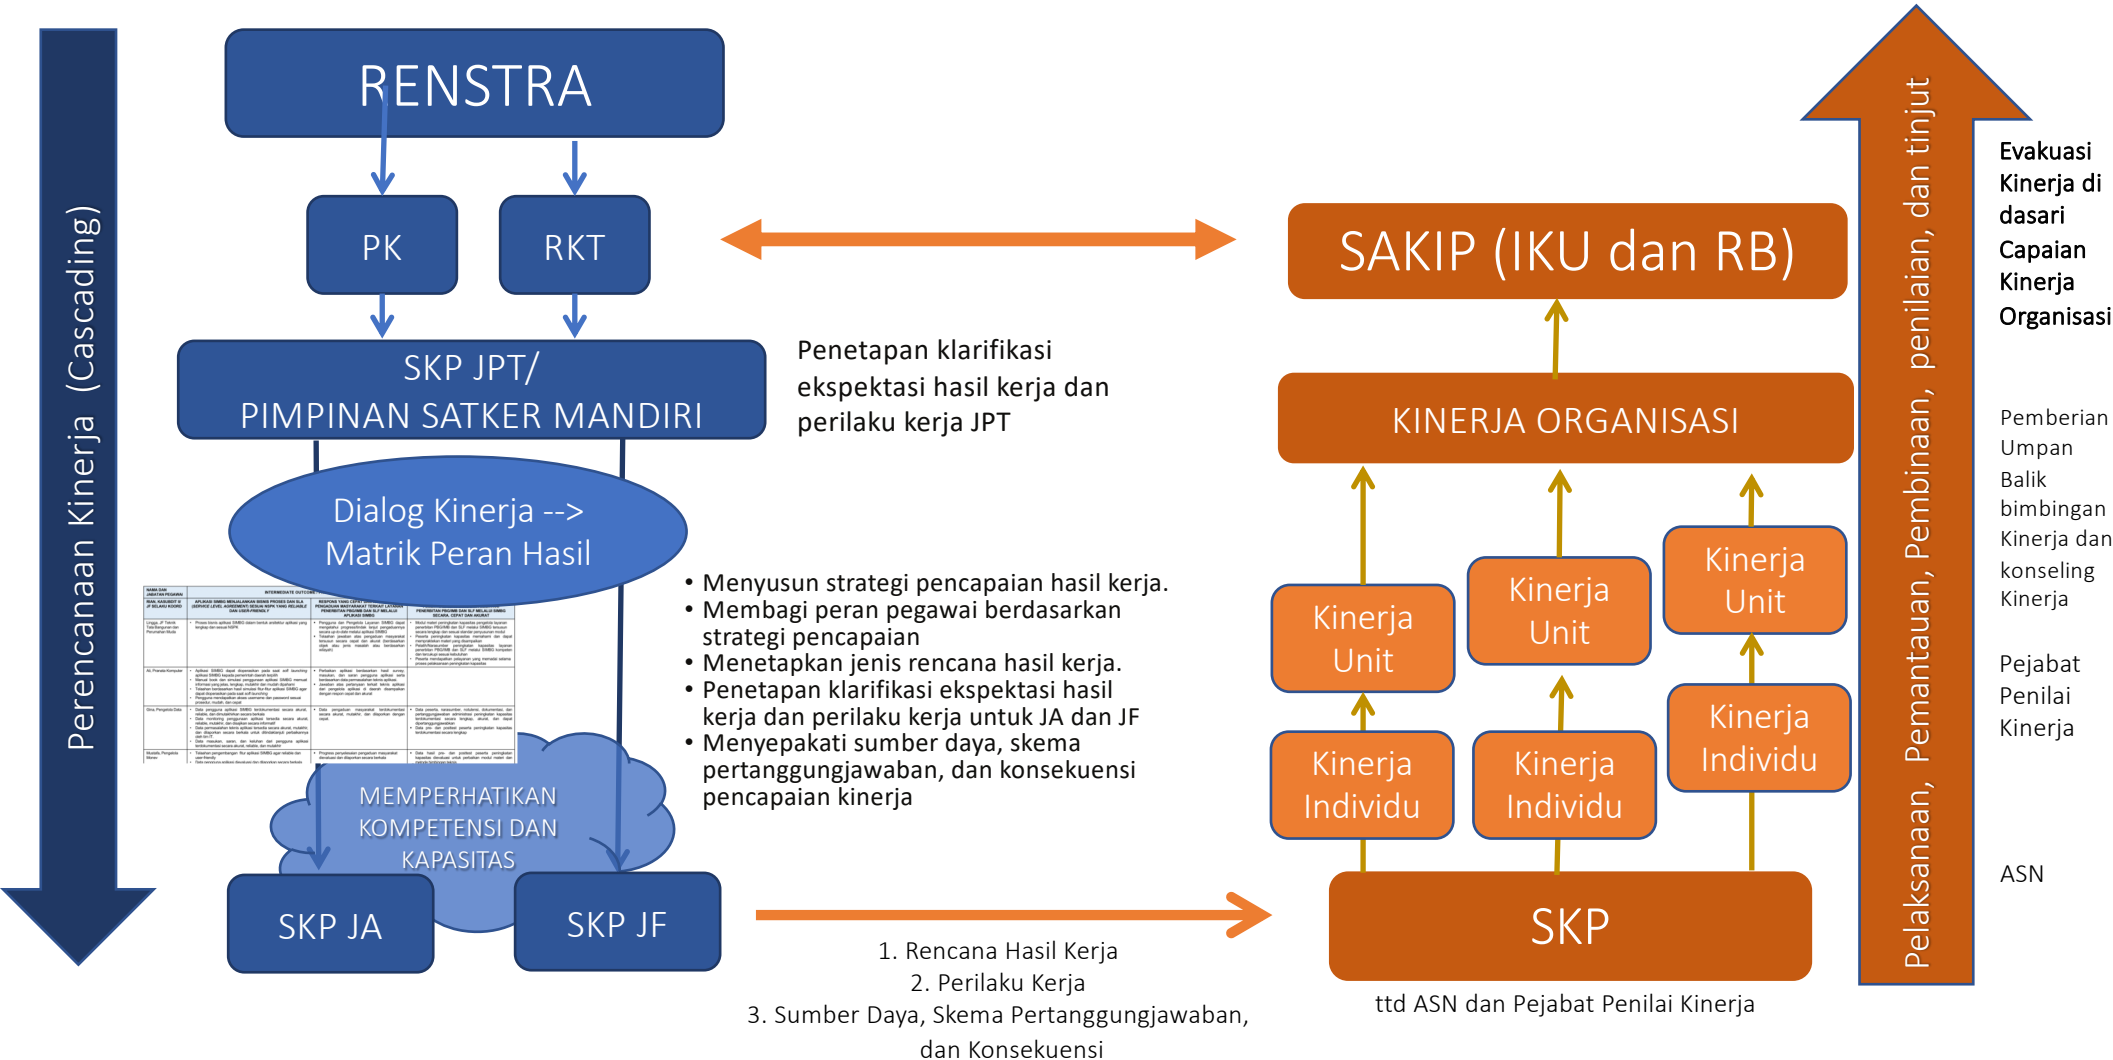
Perencanaan Kinerja (Cascading)

RENSTRA

PK

RKT

SKP JPT/
PIMPINAN SATKER MANDIRI

Penetapan klarifikasi ekspektasi hasil kerja dan perilaku kerja JPT

Dialog Kinerja -->
Matrik Peran Hasil

• Menyusun strategi pencapaian hasil kerja.
• Membagi peran pegawai berdasarkan strategi pencapaian
• Menetapkan jenis rencana hasil kerja.
• Penetapan klarifikasi ekspektasi hasil kerja dan perilaku kerja untuk JA dan JF
• Menyepakati sumber daya, skema pertanggungjawaban, dan konsekuensi pencapaian kinerja

MEMPERHATIKAN KOMPETENSI DAN KAPASITAS

SKP JA

SKP JF

1. Rencana Hasil Kerja
2. Perilaku Kerja
3. Sumber Daya, Skema Pertanggungjawaban, dan Konsekuensi

SAKIP (IKU dan RB)

KINERJA ORGANISASI

Kinerja Unit

Kinerja Unit

Kinerja Unit

Kinerja Individu

Kinerja Individu

Kinerja Individu

SKP

ttd ASN dan Pejabat Penilai Kinerja

Pelaksanaan, Pemantauan, Pembinaan, penilaian, dan tinjut

Evakuasi Kinerja di dasari Capaian Kinerja Organisasi

Pemberian Umpan Balik bimbingan Kinerja dan konseling Kinerja

Pejabat Penilai Kinerja

ASN